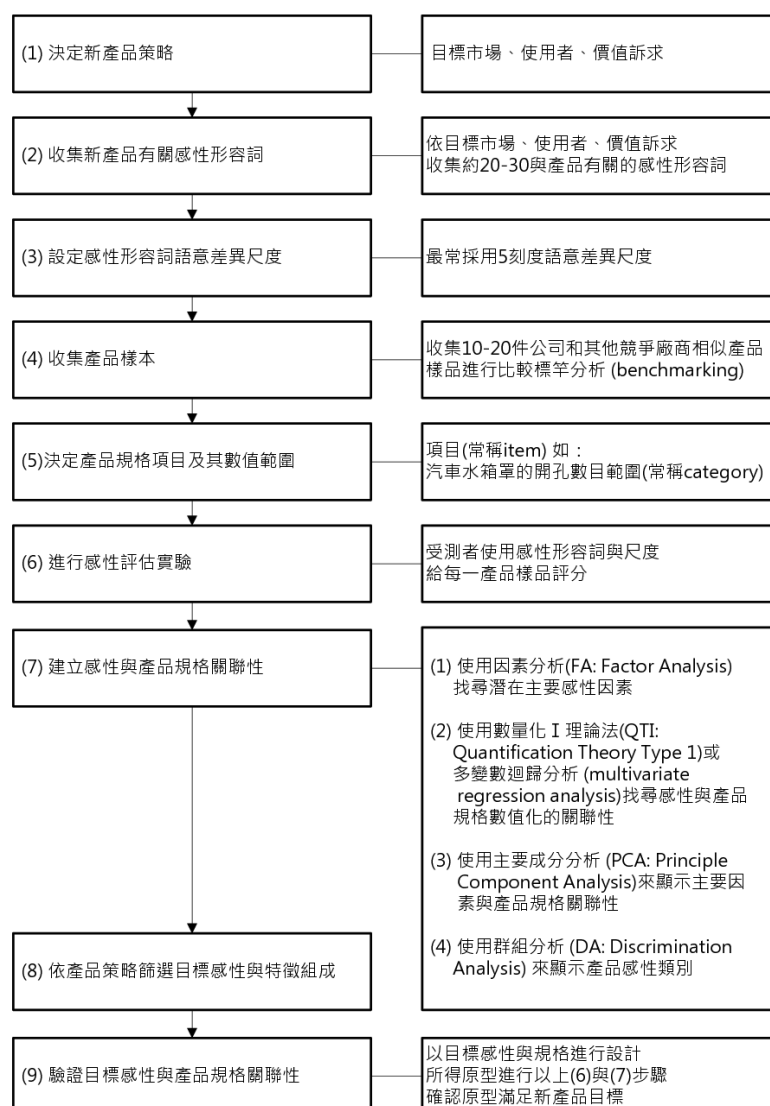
(1) 決定新產品策略

目標市場、使用者、價值訴求

(2) 收集新產品有關感性形容詞

依目標市場、使用者、價值訴求
收集約20-30與產品有關的感性形容詞

(3) 設定感性形容詞語意差異尺度

最常採用5刻度語意差異尺度

(4) 收集產品樣本

收集10-20件公司和其他競爭廠商相似產品樣品進行比較標竿分析 (benchmarking)

(5)決定產品規格項目及其數值範圍

項目(常稱item) 如：
汽車水箱罩的開孔數目範圍(常稱category)

(6) 進行感性評估實驗

受測者使用感性形容詞與尺度
給每一產品樣品評分

(7) 建立感性與產品規格關聯性

(1) 使用因素分析(FA: Factor Analysis) 找尋潛在主要感性因素

(2) 使用數量化 I 理論法(QTI: Quantification Theory Type 1)或多變數迴歸分析 (multivariate regression analysis)找尋感性與產品規格數值化的關聯性

(3) 使用主要成分分析 (PCA: Principle Component Analysis)來顯示主要因素與產品規格關聯性

(4) 使用群組分析 (DA: Discrimination Analysis) 來顯示產品感性類別

(8) 依產品策略篩選目標感性與特徵組成

(9) 驗證目標感性與產品規格關聯性

以目標感性與規格進行設計
所得原型進行以上(6)與(7)步驟
確認原型滿足新產品目標